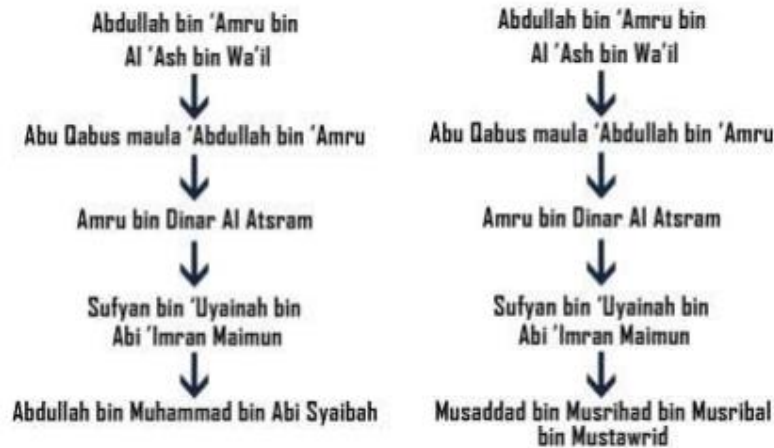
Abdullah bin 'Amru bin Al 'Ash bin Wa'il

Abu Qabus maula 'Abdullah bin 'Amru

Amru bin Dinar Al Atsram

Sufyan bin 'Uyainah bin Abi 'Imran Maimun

Abdullah bin Muhammad bin Abi Syaibah

Abdullah bin 'Amru bin Al 'Ash bin Wa'il

Abu Qabus maula 'Abdullah bin 'Amru

Amru bin Dinar Al Atsram

Sufyan bin 'Uyainah bin Abi 'Imran Maimun

Musaddad bin Musrihad bin Musribal bin Mustawrid